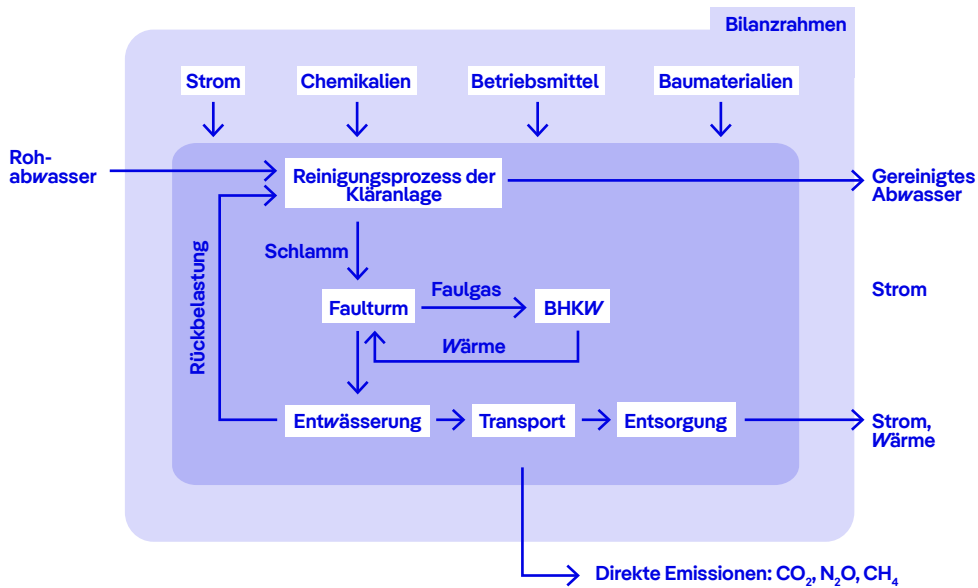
Bilanzrahmen

Strom

Chemikalien

Betriebsmittel

Baumaterialien

Rohabwasser

Reinigungsprozess der Kläranlage

Gereinigtes Abwasser

Rückbelastung

Schlamm

Faulturm

Faulgas

BHKW

Strom

Wärme

Entwässerung

Transport

Entsorgung

Strom, Wärme

Direkte Emissionen: $CO_2$, $N_2O$, $CH_4$